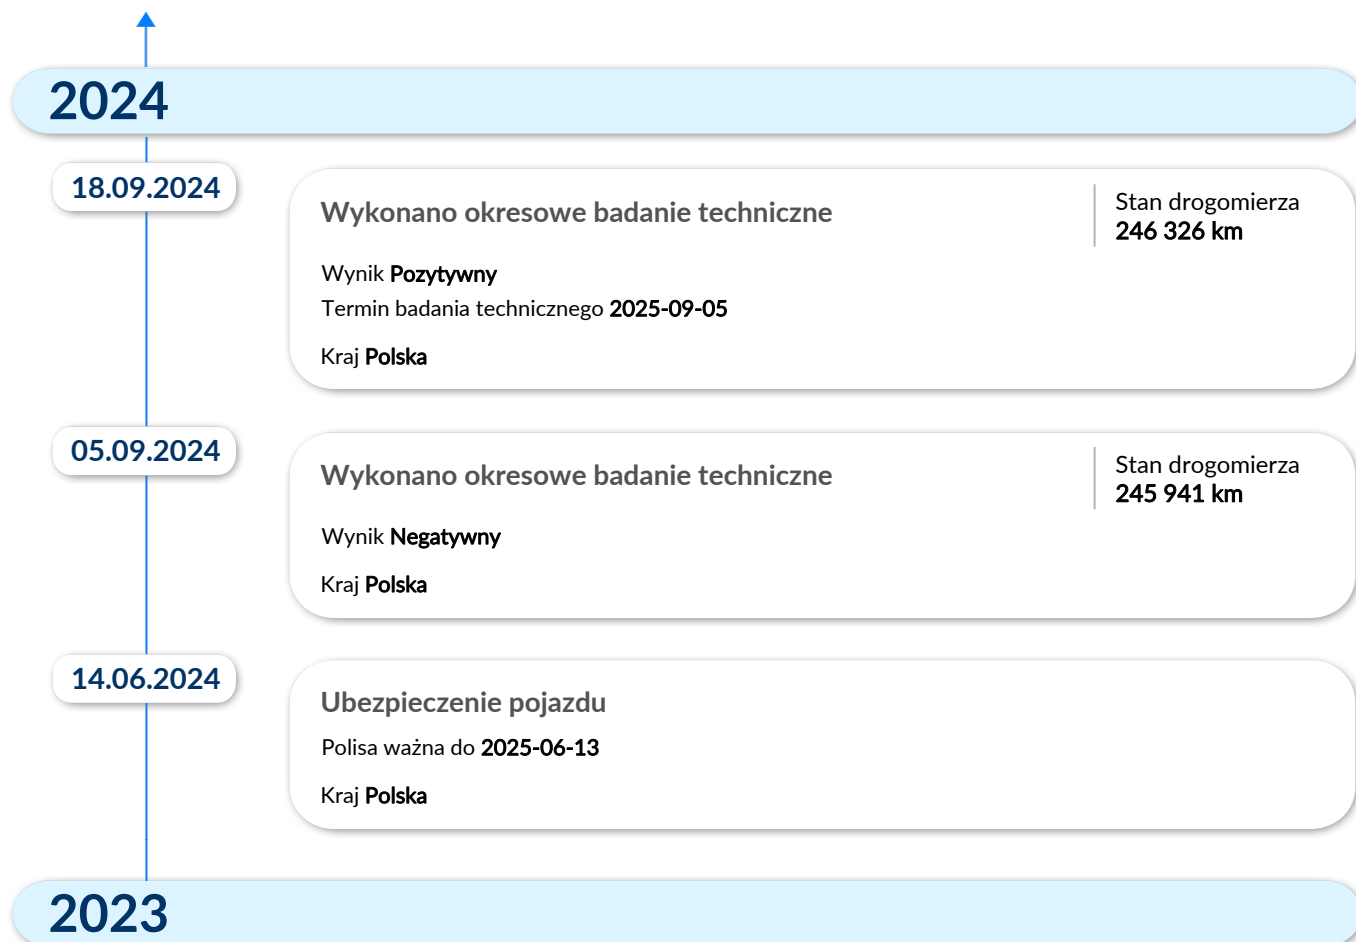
2024

18.09.2024

Wykonano okresowe badanie techniczne

Stan drogomierza
246 326 km

Wynik Pozytywny
Termin badania technicznego 2025-09-05

Kraj Polska

05.09.2024

Wykonano okresowe badanie techniczne

Stan drogomierza
245 941 km

Wynik Negatywny

Kraj Polska

14.06.2024

Ubezpieczenie pojazdu

Polisa ważna do 2025-06-13

Kraj Polska

2023